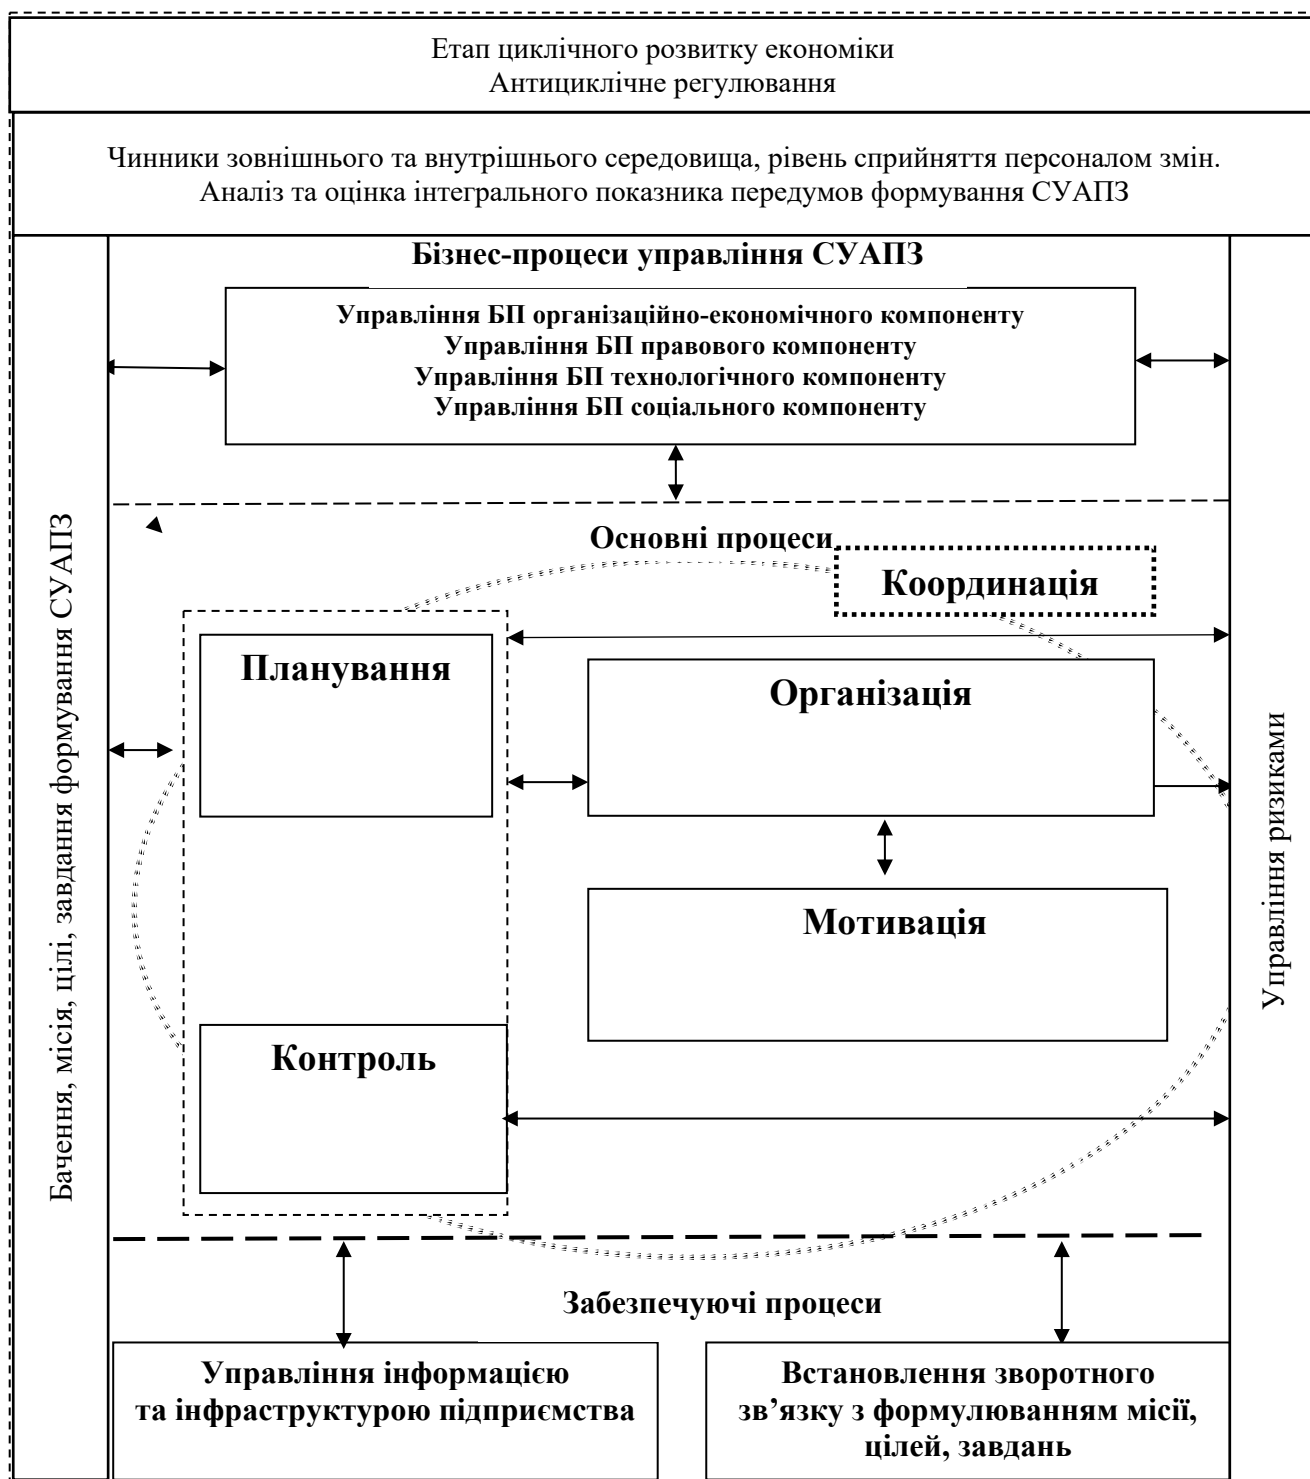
Етап циклічного розвитку економіки
Антициклічне регулювання

Чинники зовнішнього та внутрішнього середовища, рівень сприйняття персоналом змін.
Аналіз та оцінка інтегрального показника передумов формування СУАПЗ

Бачення, місія, цілі, завдання формування СУАПЗ

Бізнес-процеси управління СУАПЗ

Управління БП організаційно-економічного компоненту
Управління БП правового компоненту
Управління БП технологічного компоненту
Управління БП соціального компоненту

Основні процеси

Координація

Планування

Організація

Мотивація

Контроль

Управління ризиками

Забезпечуючі процеси

Управління інформацією та інфраструктурою підприємства

Встановлення зворотного зв'язку з формулюванням місії, цілей, завдань